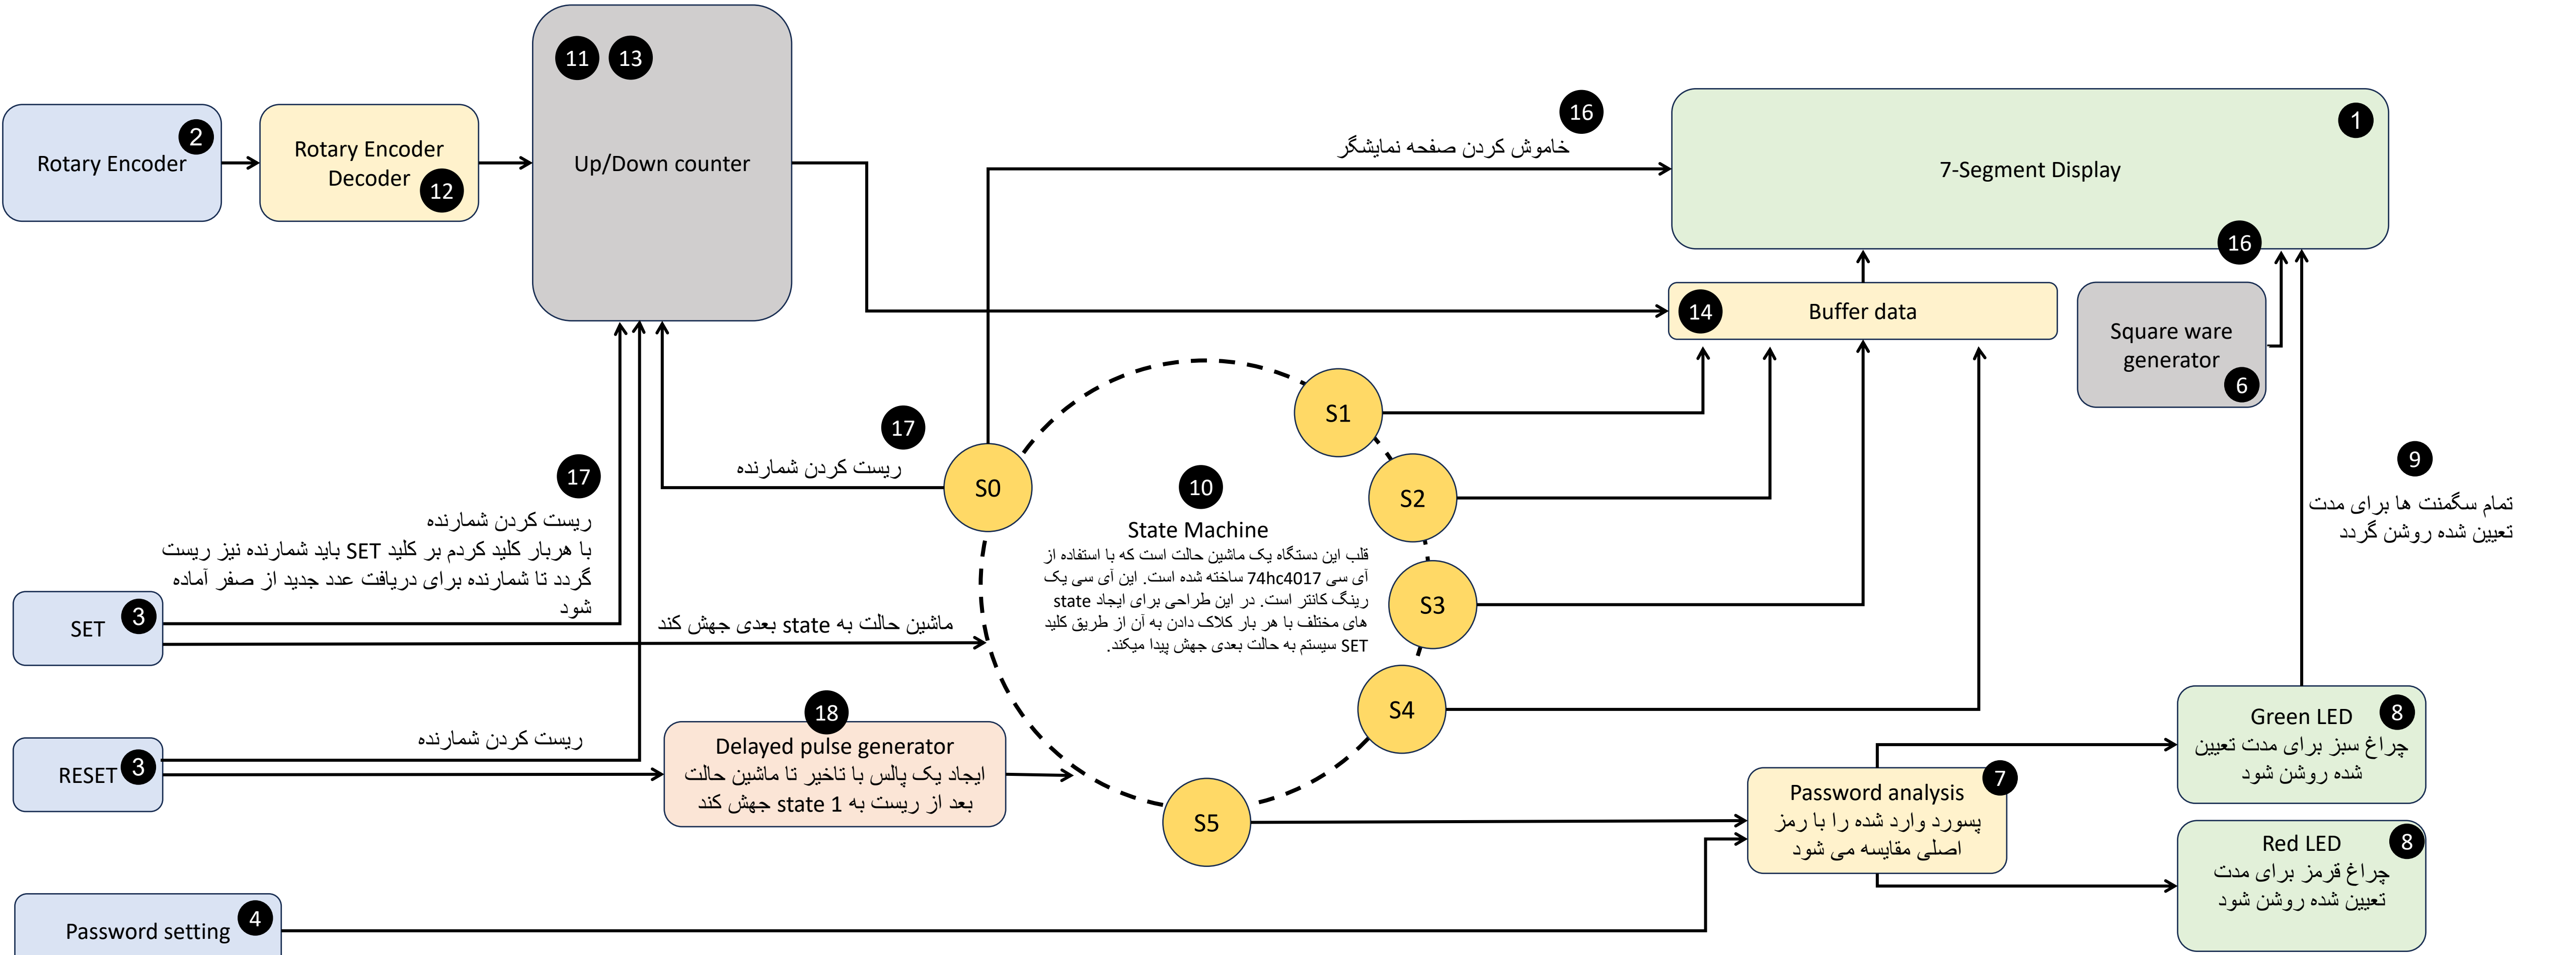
Rotary Encoder 2

Rotary Encoder Decoder 12

11 13

Up/Down counter

16
خاموش کردن صفحه نمایشگر

7-Segment Display 1

16

14 Buffer data

Square ware generator 6

17
ریست کردن شمارنده

S0

S1

S2

S3

S4

S5

10
State Machine
قلب این دستگاه یک ماشین حالت است که با استفاده از آی سی 74hc4017 ساخته شده است. این آی سی یک رینگ کانتر است. در این طراحی برای ایجاد state های مختلف با هر بار کلاک دادن به آن از طریق کلید SET سیستم به حالت بعدی جهش پیدا میکند.

17
ریست کردن شمارنده
با هربار کلید کردم بر کلید SET باید شمارنده نیز ریست گردد تا شمارنده برای دریافت عدد جدید از صفر آماده شود

SET 3

ماشین حالت به state بعدی جهش کند

9
تمام سگمنت ها برای مدت تعیین شده روشن گردد

ریست کردن شمارنده

RESET 3

18
Delayed pulse generator
ایجاد یک پالس با تاخیر تا ماشین حالت بعد از ریست به state 1 جهش کند

Green LED 8
چراغ سبز برای مدت تعیین شده روشن شود

Password analysis 7
پسورد وارد شده را با رمز اصلی مقایسه می شود

Red LED 8
چراغ قرمز برای مدت تعیین شده روشن شود

Password setting 4